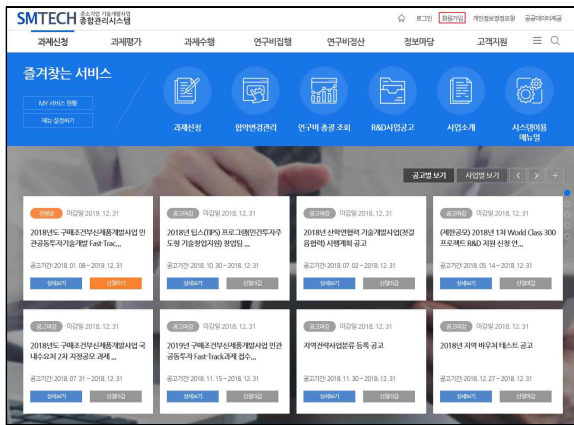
SMTECH 중소기업 기술개발사업 종합관리시스템

로그인 회원가입 개인정보처리방침 공공데이터개방

과제신청 과제평가 과제수행 연구비집행 연구비정산 정보마당 고객지원

즐겨찾는 서비스

MY 서비스 현황

메뉴 설정하기

과제신청 협약변경관리 연구비 총괄 조회 R&D사업공고 사업소개 시스템이용 매뉴얼

공고별 보기 사업별 보기

진행중 마감일 2019. 12. 31
2018년도 구매조건부신제품개발사업 민관공동투자기술개발 Fast-Trac...
공고기간: 2018. 01. 08 ~ 2019. 12. 31
상세보기 신청하기

공고마감 마감일 2018. 12. 31
2018년 팁스(TIPS) 프로그램(민간투자주도형 기술창업지원) 창업팀 ...
공고기간: 2018. 10. 30 ~ 2018. 12. 31
상세보기 신청마감

공고마감 마감일 2018. 12. 31
2018년 산학연협력 기술개발사업(첫걸음협력) 시행계획 공고
공고기간: 2018. 07. 02 ~ 2018. 12. 31
상세보기 신청마감

공고마감 마감일 2018. 12. 31
(재공고) 2018년 1차 World Class 300 프로젝트 R&D 지원 신청 안...
공고기간: 2018. 05. 14 ~ 2018. 12. 31
상세보기 신청마감

공고마감 마감일 2018. 12. 31
2018년도 구매조건부신제품개발사업 국내수요처 2차 지정공모 과제 ...
공고기간: 2018. 07. 31 ~ 2018. 12. 31
상세보기 신청마감

공고마감 마감일 2018. 12. 31
2019년 구매조건부신제품개발사업 민관공동투자 Fast-Track과제 접수...
공고기간: 2018. 11. 15 ~ 2018. 12. 31
상세보기 신청마감

공고마감 마감일 2018. 12. 31
지역전략사업분류 등록 공고
공고기간: 2018. 11. 30 ~ 2018. 12. 31
상세보기 신청마감

공고마감 마감일 2018. 12. 31
2018년 지역 바우처 테스트 공고
공고기간: 2018. 12. 27 ~ 2018. 12. 31
상세보기 신청마감